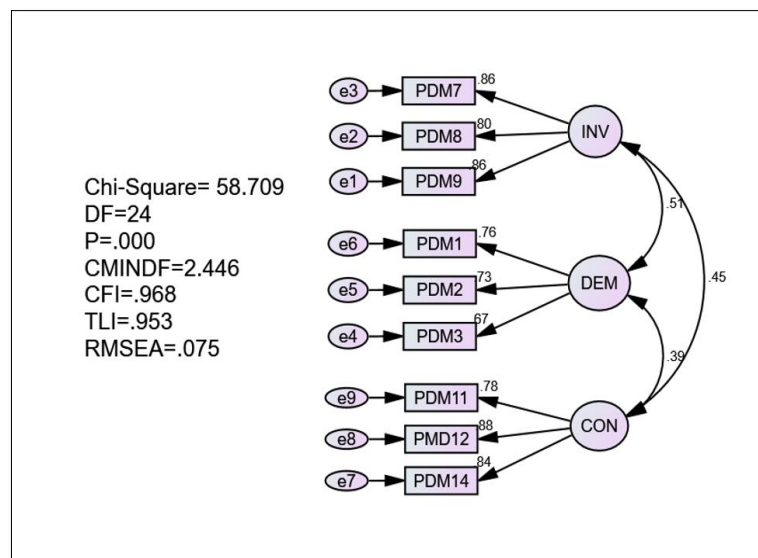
e3 PDM7 .86
e2 PDM8 .80
e1 PDM9 .86
INV

Chi-Square= 58.709
DF=24
P=.000
CMINDF=2.446
CFI=.968
TLI=.953
RMSEA=.075

.51
.45

e6 PDM1 .76
e5 PDM2 .73
e4 PDM3 .67
DEM

.39

e9 PDM11 .78
e8 PMD12 .88
e7 PDM14 .84
CON